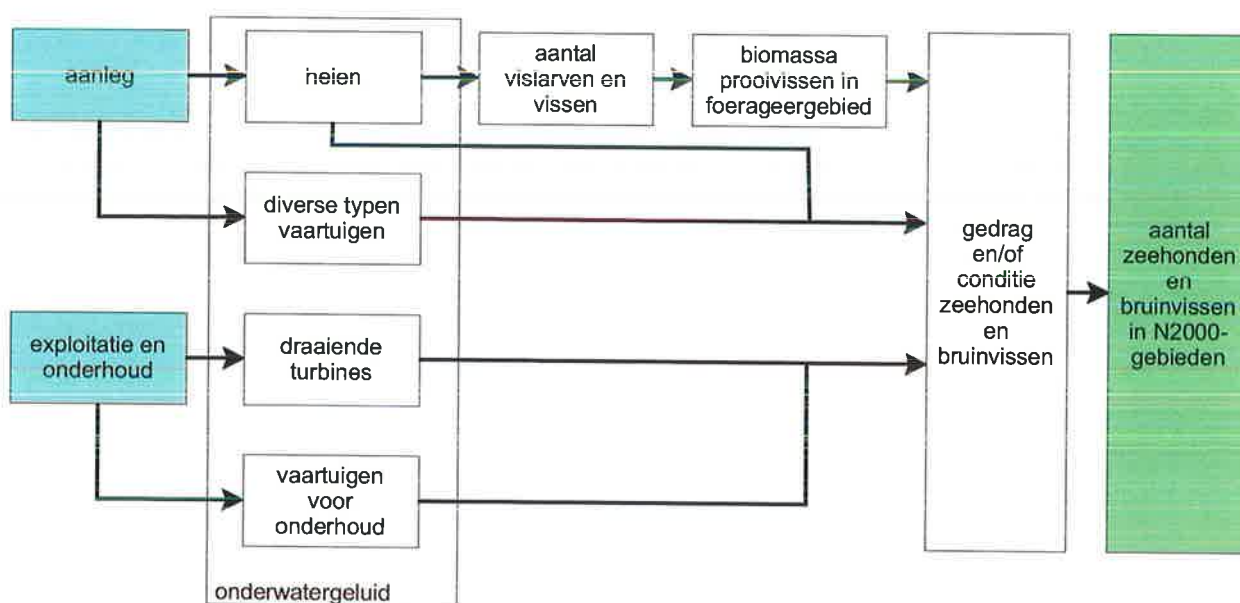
aanleg

heien

aantal vislarven en vissen

biomassa prooivissen in foerageergebied

diverse typen vaartuigen

gedrag en/of conditie zeehonden en bruinvissen

aantal zeehonden en bruinvissen in N2000-gebieden

exploitatie en onderhoud

draaiende turbines

vaartuigen voor onderhoud

onderwatergeluid